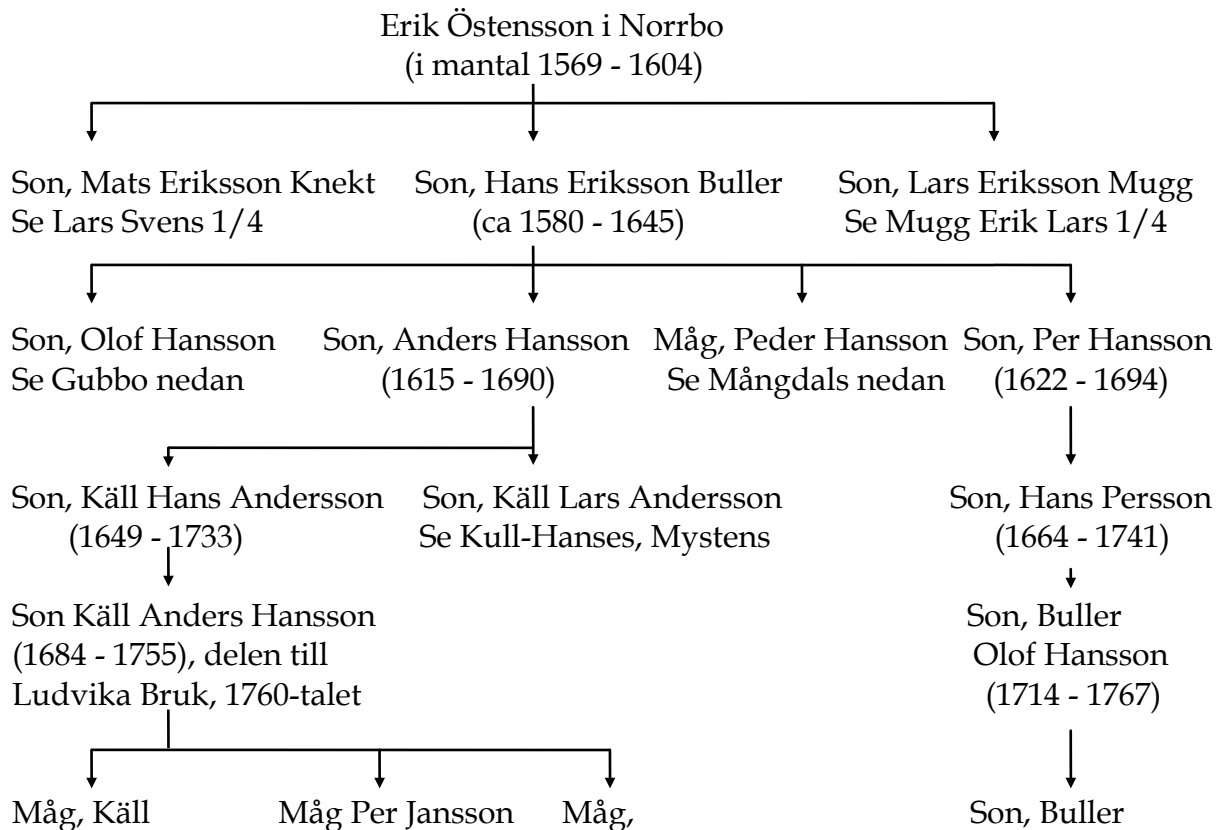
Erik Östensson i Norrbo
(i mantal 1569 - 1604)

Son, Mats Eriksson Knekt
Se Lars Svens 1/4

Son, Hans Eriksson Buller
(ca 1580 - 1645)

Son, Lars Eriksson Mugg
Se Mugg Erik Lars 1/4

Son, Olof Hansson
Se Gubbo nedan

Son, Anders Hansson
(1615 - 1690)

Måg, Peder Hansson
Se Mångdals nedan

Son, Per Hansson
(1622 - 1694)

Son, Käll Hans Andersson
(1649 - 1733)

Son, Käll Lars Andersson
Se Kull-Hanses, Mystens

Son, Hans Persson
(1664 - 1741)

Son Käll Anders Hansson
(1684 - 1755), delen till
Ludvika Bruk, 1760-talet

Son, Buller
Olof Hansson
(1714 - 1767)

Måg, Käll

Måg Per Jansson

Måg,

Son, Buller